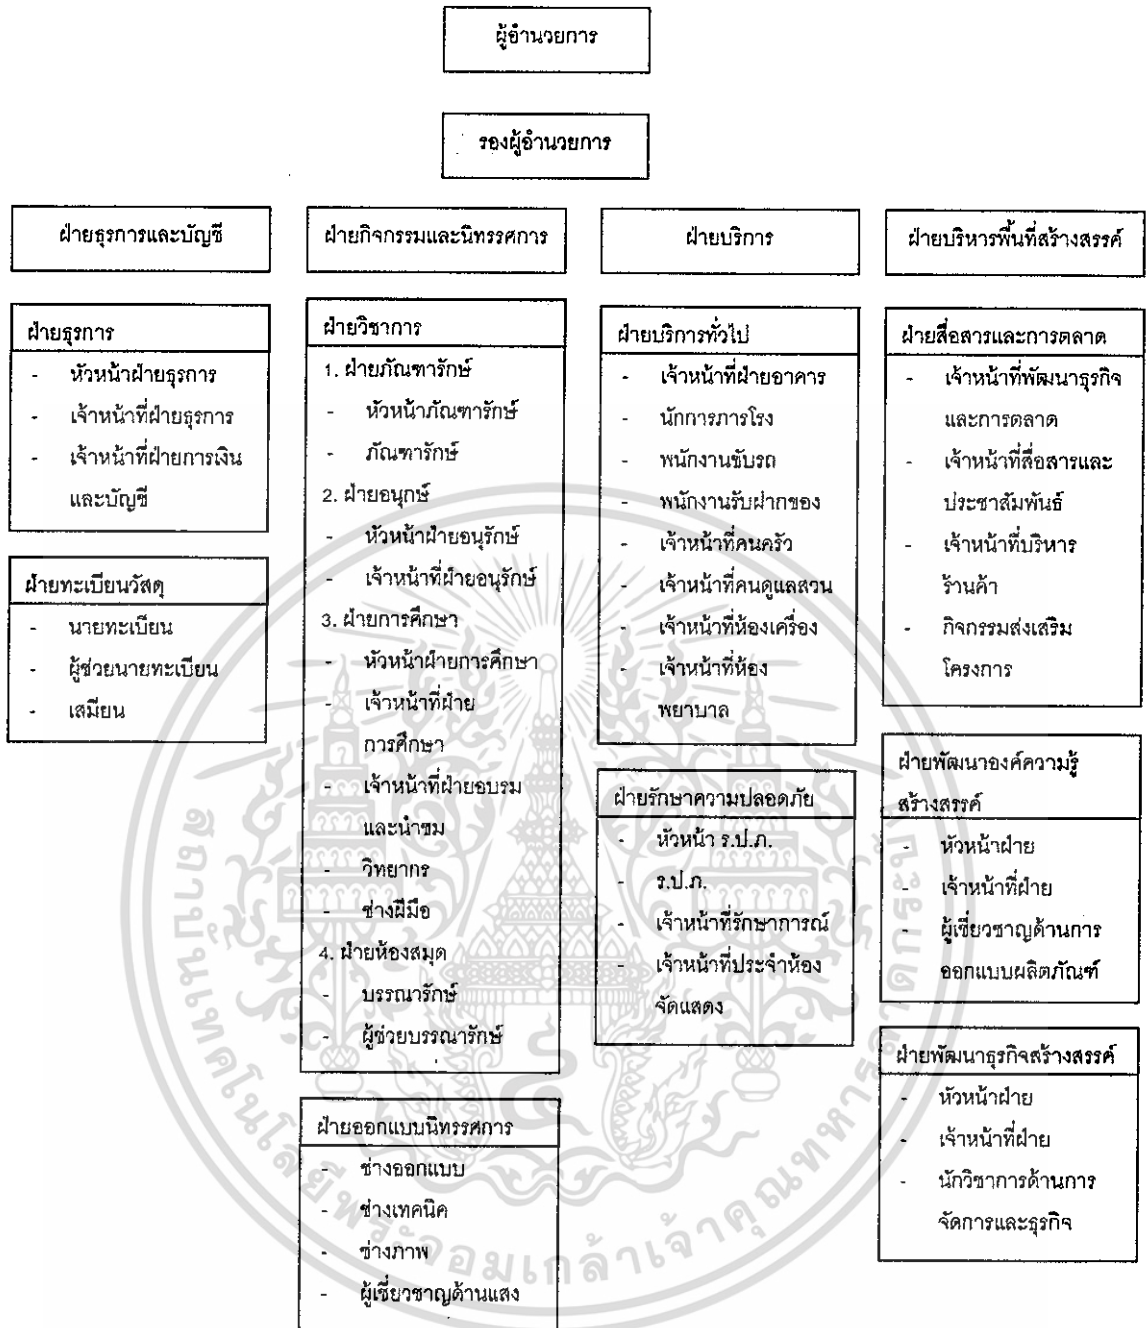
ผู้อำนวยการ

รองผู้อำนวยการ

ฝ่ายธุรการและบัญชี

ฝ่ายกิจกรรมและนิทรรศการ

ฝ่ายบริการ

ฝ่ายบริหารพื้นที่สร้างสรรค์

ฝ่ายธุรการ
- หัวหน้าฝ่ายธุรการ
- เจ้าหน้าที่ฝ่ายธุรการ
- เจ้าหน้าที่ฝ่ายการเงินและบัญชี

ฝ่ายทะเบียนวัสดุ
- นายทะเบียน
- ผู้ช่วยนายทะเบียน
- เสมียน

ฝ่ายวิชาการ
1. ฝ่ายภัณฑารักษ์
- หัวหน้าภัณฑารักษ์
- ภัณฑารักษ์
2. ฝ่ายอนุรักษ์
- หัวหน้าฝ่ายอนุรักษ์
- เจ้าหน้าที่ฝ่ายอนุรักษ์
3. ฝ่ายการศึกษา
- หัวหน้าฝ่ายการศึกษา
- เจ้าหน้าที่ฝ่ายการศึกษา
- เจ้าหน้าที่ฝ่ายอบรมและนำชม
- วิทยากร
- ช่างฝีมือ
4. ฝ่ายห้องสมุด
- บรรณารักษ์
- ผู้ช่วยบรรณารักษ์

ฝ่ายออกแบบนิทรรศการ
- ช่างออกแบบ
- ช่างเทคนิค
- ช่างภาพ
- ผู้เชี่ยวชาญด้านแสง

ฝ่ายบริการทั่วไป
- เจ้าหน้าที่ฝ่ายอาคาร
- นักการภารโรง
- พนักงานขับรถ
- พนักงานรับฝากของ
- เจ้าหน้าที่คนครัว
- เจ้าหน้าที่คนดูแลสวน
- เจ้าหน้าที่ห้องเครื่อง
- เจ้าหน้าที่ห้องพยาบาล

ฝ่ายรักษาความปลอดภัย
- หัวหน้า ร.ป.ภ.
- ร.ป.ภ.
- เจ้าหน้าที่รักษาการณ์
- เจ้าหน้าที่ประจำห้องจัดแสดง

ฝ่ายสื่อสารและการตลาด
- เจ้าหน้าที่พัฒนาธุรกิจและการตลาด
- เจ้าหน้าที่สื่อสารและประชาสัมพันธ์
- เจ้าหน้าที่บริหารร้านค้า
- กิจกรรมส่งเสริมโครงการ

ฝ่ายพัฒนาองค์ความรู้สร้างสรรค์
- หัวหน้าฝ่าย
- เจ้าหน้าที่ฝ่าย
- ผู้เชี่ยวชาญด้านการออกแบบผลิตภัณฑ์

ฝ่ายพัฒนาธุรกิจสร้างสรรค์
- หัวหน้าฝ่าย
- เจ้าหน้าที่ฝ่าย
- นักวิชาการด้านการจัดการและธุรกิจ

สถาบันเทคโนโลยีพระจอมเกล้าเจ้าคุณทหาร